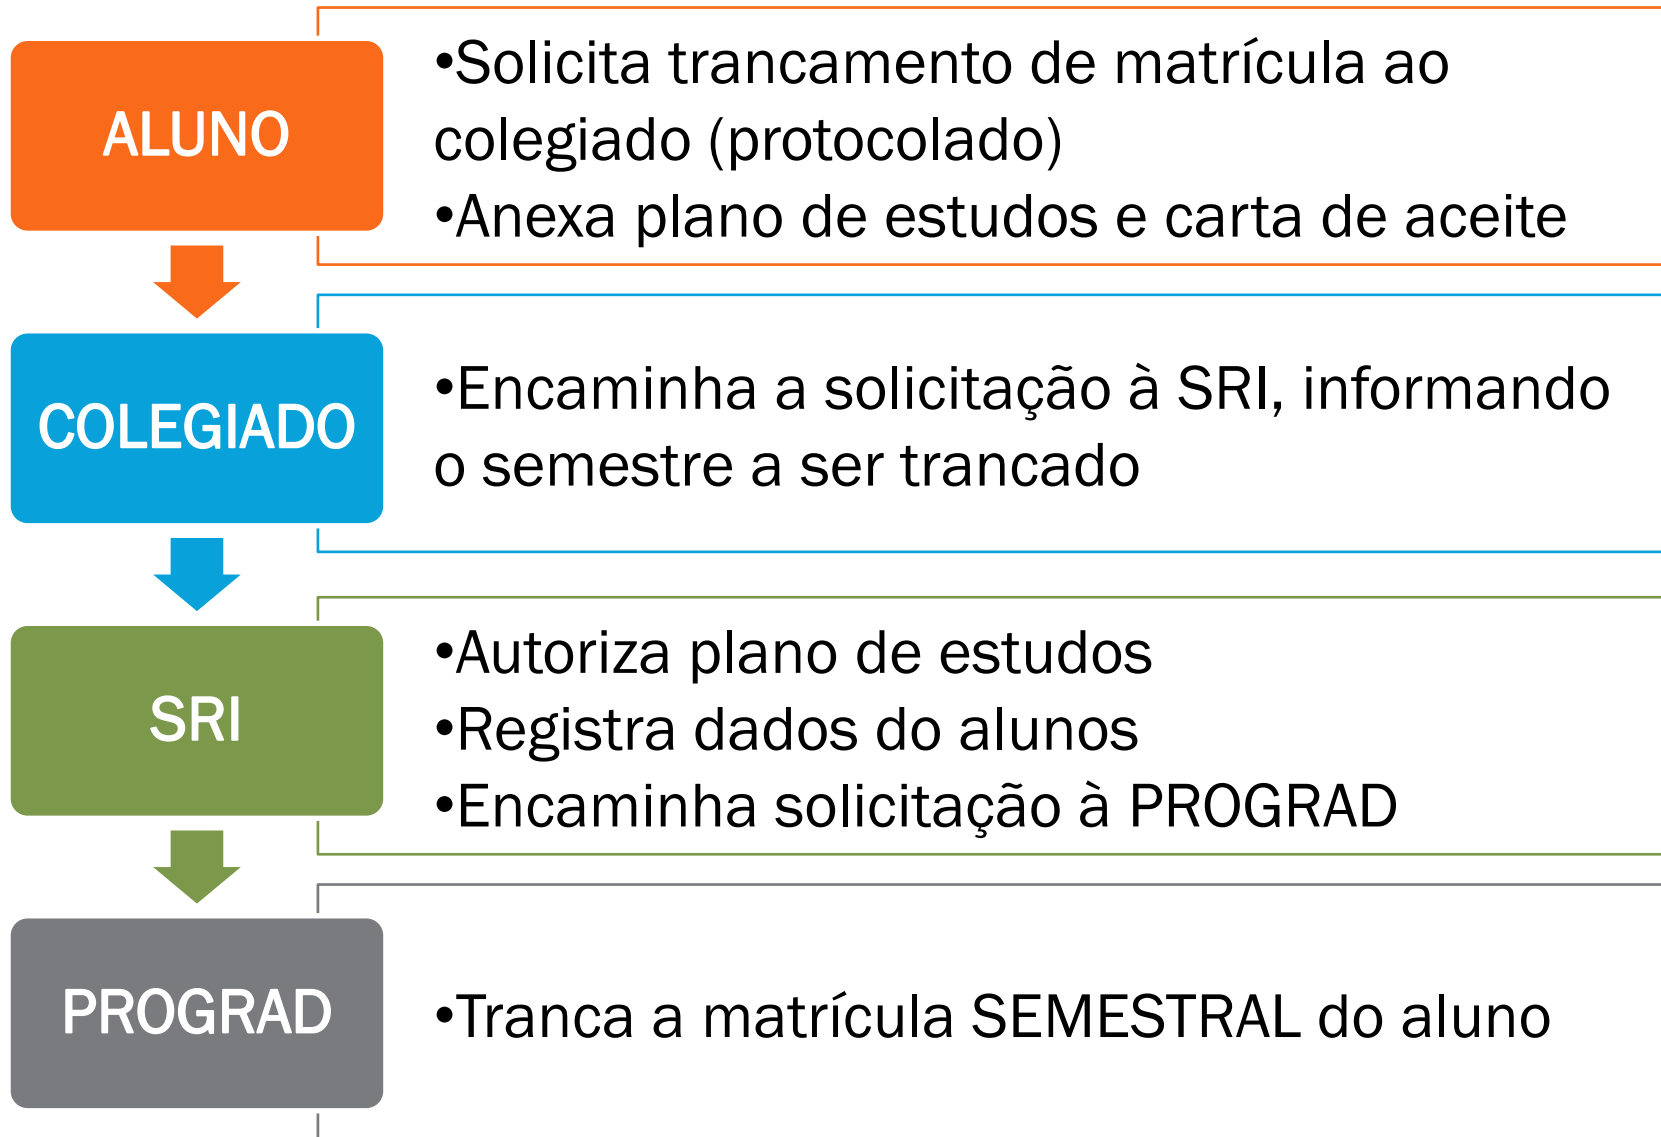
ALUNO

•Solicita trancamento de matrícula ao colegiado (protocolado)
•Anexa plano de estudos e carta de aceite

COLEGIADO

•Encaminha a solicitação à SRI, informando o semestre a ser trancado

SRI

•Autoriza plano de estudos
•Registra dados do alunos
•Encaminha solicitação à PROGRAD

PROGRAD

•Tranca a matrícula SEMESTRAL do aluno